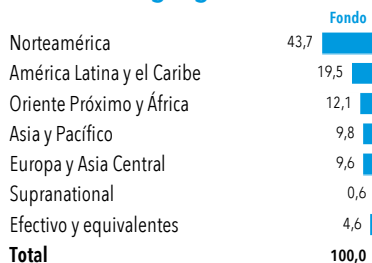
Fondo

| | Fondo |
|---|---|
| Norteamérica | 43,7 |
| América Latina y el Caribe | 19,5 |
| Oriente Próximo y África | 12,1 |
| Asia y Pacífico | 9,8 |
| Europa y Asia Central | 9,6 |
| Supranational | 0,6 |
| Efectivo y equivalentes | 4,6 |
| **Total** | **100,0** |